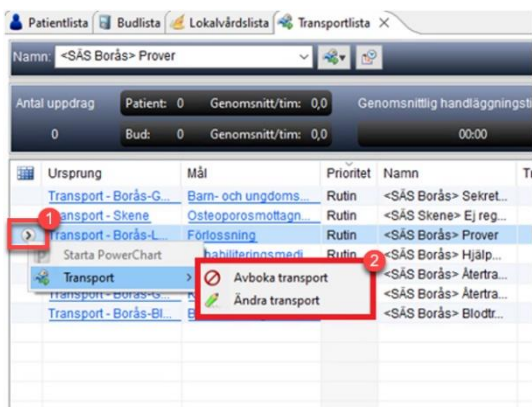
Patientlista | Budlista | Lokalvårdslista | Transportlista ✕

Namn: <SÄS Borås> Prover

Antal uppdrag | Patient: 0 | Genomsnitt/tim: 0,0 | Genomsnittlig handläggningsti
0 | Bud: 0 | Genomsnitt/tim: 0,0 | 00:00

| | Ursprung | Mål | Prioritet | Namn | Tr |
|---|---|---|---|---|---|
| | Transport - Borås-G... | Barn- och ungdoms... | Rutin | <SÄS Borås> Sekret... | |
| | Transport - Skene | Osteoporosmottagn... | Rutin | <SÄS Skene> Ej reg... | |
| | Transport - Borås-L... | Förlossning | Rutin | <SÄS Borås> Prover | |
| | | habiliteringsmedi | Rutin | <SÄS Borås> Hjälp... | |
| | | | | <SÄS Borås> Återtra... | |
| | Transport - Borås-G... | | | <SÄS Borås> Återtra... | |
| | Transport - Borås-Bl... | | | <SÄS Borås> Blodtr... | |

1
Starta PowerChart
Transport

2
Avboka transport
Ändra transport